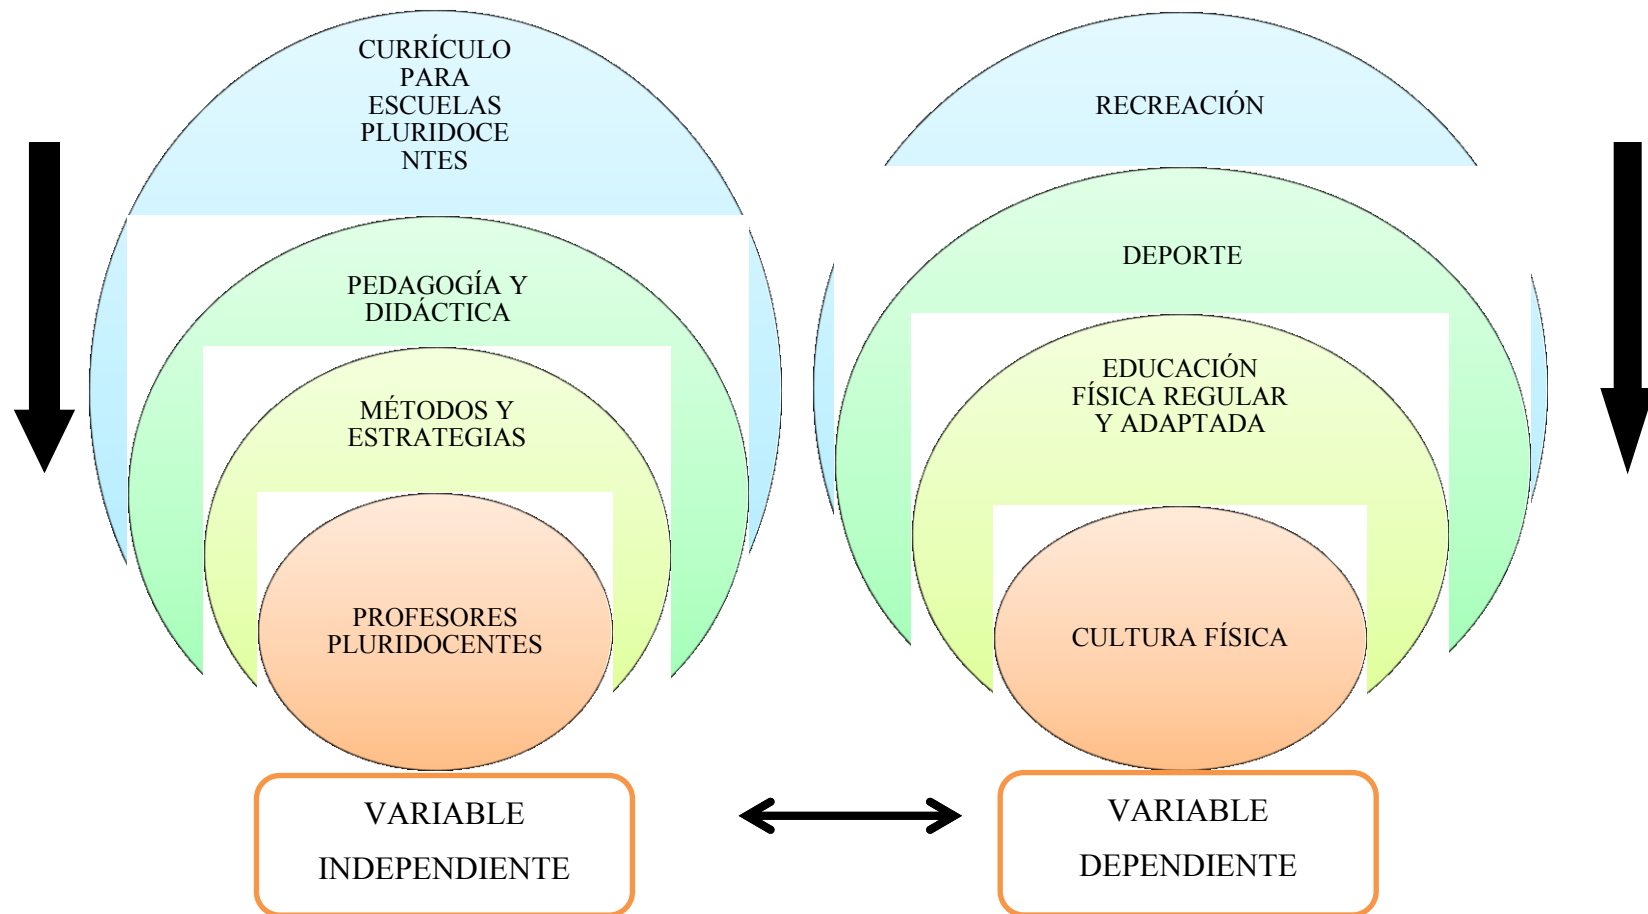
CURRÍCULO PARA ESCUELAS PLURIDOCENTES

PEDAGOGÍA Y DIDÁCTICA

MÉTODOS Y ESTRATEGIAS

PROFESORES PLURIDOCENTES

VARIABLE INDEPENDIENTE

RECREACIÓN

DEPORTE

EDUCACIÓN FÍSICA REGULAR Y ADAPTADA

CULTURA FÍSICA

VARIABLE DEPENDIENTE